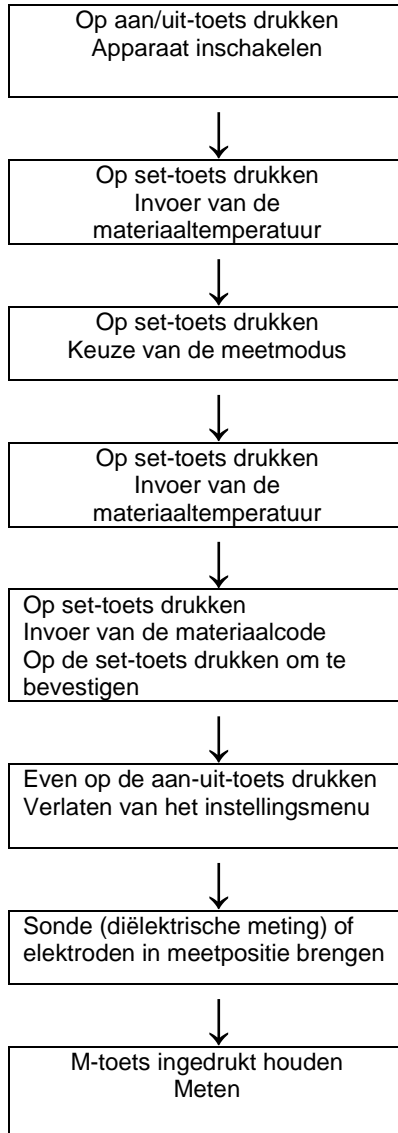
Op aan/uit-toets drukken
Apparaat inschakelen

Op set-toets drukken
Invoer van de materiaaltemperatuur

Op set-toets drukken
Keuze van de meetmodus

Op set-toets drukken
Invoer van de materiaaltemperatuur

Op set-toets drukken
Invoer van de materiaalcode
Op de set-toets drukken om te bevestigen

Even op de aan-uit-toets drukken
Verlaten van het instellingsmenu

Sonde (diëlektrische meting) of elektroden in meetpositie brengen

M-toets ingedrukt houden
Meten